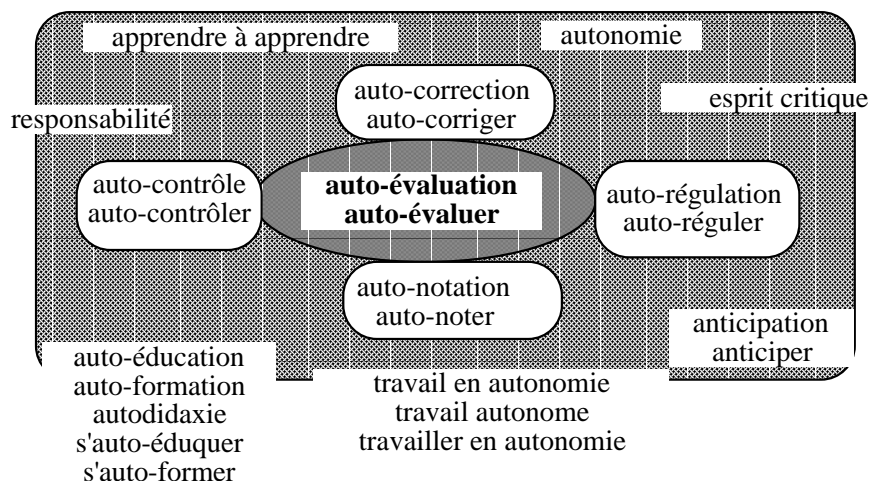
apprendre à apprendre

autonomie

responsabilité

auto-correction
auto-corriger

esprit critique

auto-contrôle
auto-contrôler

**auto-évaluation**
**auto-évaluer**

auto-régulation
auto-réguler

auto-notation
auto-noter

anticipation
anticiper

auto-éducation
auto-formation
autodidaxie
s'auto-éduquer
s'auto-former

travail en autonomie
travail autonome
travailler en autonomie